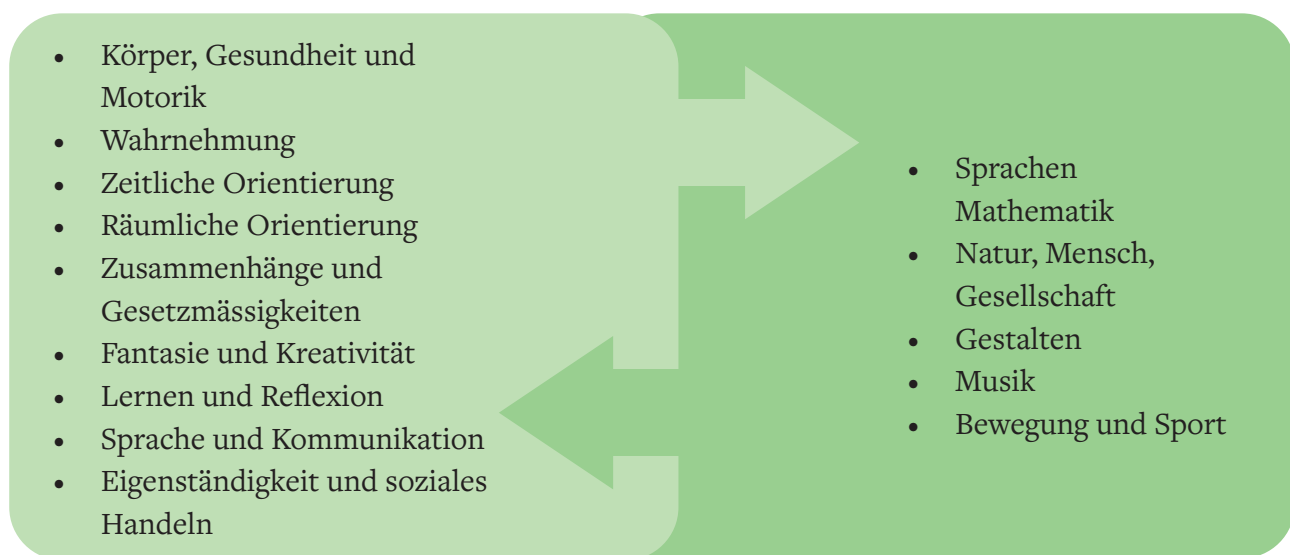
- Körper, Gesundheit und Motorik
- Wahrnehmung
- Zeitliche Orientierung
- Räumliche Orientierung
- Zusammenhänge und Gesetzmässigkeiten
- Fantasie und Kreativität
- Lernen und Reflexion
- Sprache und Kommunikation
- Eigenständigkeit und soziales Handeln

- Sprachen Mathematik
- Natur, Mensch, Gesellschaft
- Gestalten
- Musik
- Bewegung und Sport